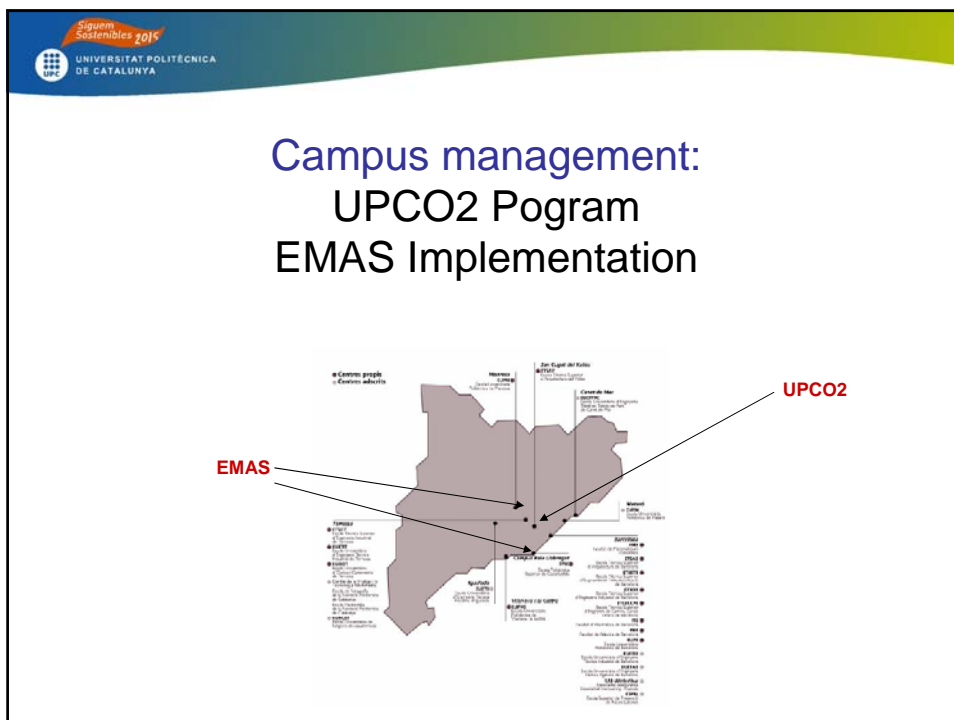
Siguem Sostenibles 2015

UNIVERSITAT POLITÈCNICA DE CATALUNYA

Campus management:
UPCO2 Pogram
EMAS Implementation

Centres propis
Centres adscrits

Manresa

Sant Cugat del Vallès

Canet de Mar

Manlleu

Barcelona

Terrassa

Castelldefels

Sant Boi de Llobregat

Vilanova i la Geltrú

EMAS

UPCO2

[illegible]